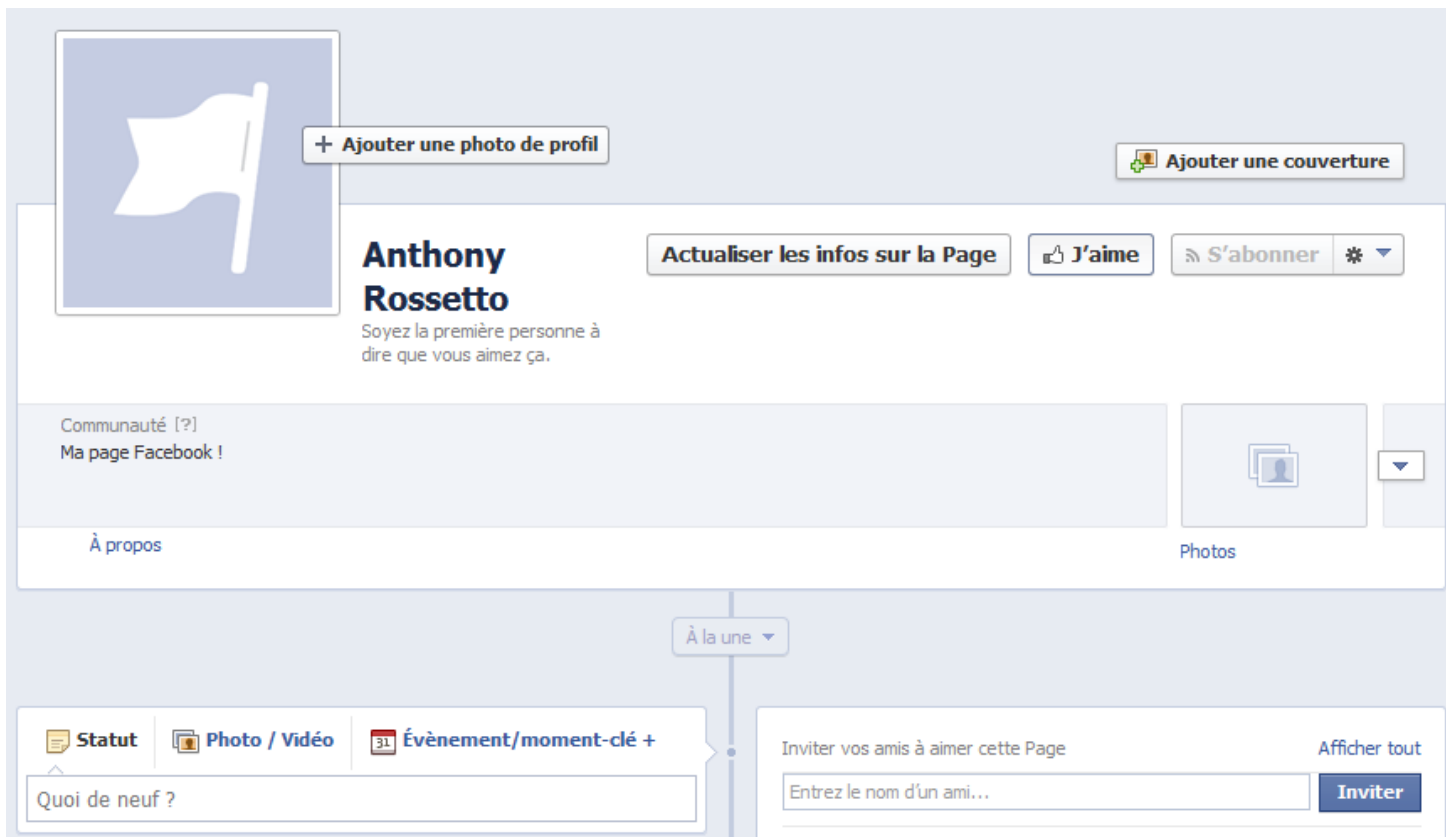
+ Ajouter une photo de profil

Ajouter une couverture

Anthony Rossetto

Soyez la première personne à dire que vous aimez ça.

Actualiser les infos sur la Page

J'aime

S'abonner

Communauté [?]

Ma page Facebook !

À propos

Photos

À la une

Statut

Photo / Vidéo

31 Évènement/moment-clé +

Quoi de neuf ?

Inviter vos amis à aimer cette Page

Afficher tout

Entrez le nom d'un ami...

Inviter